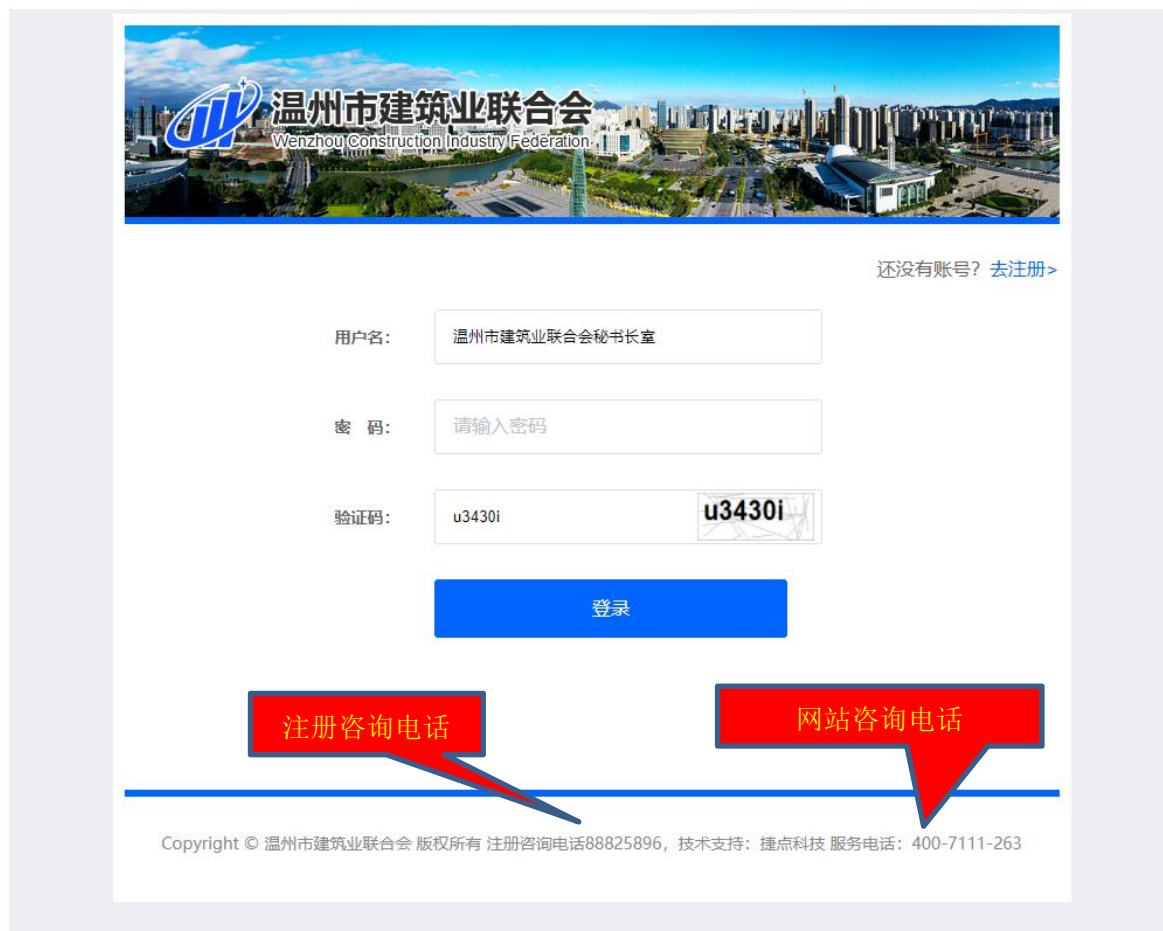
温州市建筑业联合会
Wenzhou Construction Industry Federation

还没有账号？去注册>

用户名：温州市建筑业联合会秘书长室

密 码：请输入密码

验证码：u3430i u3430i

登录

注册咨询电话

网站咨询电话

Copyright © 温州市建筑业联合会 版权所有 注册咨询电话88825896，技术支持：捷点科技 服务电话：400-7111-263